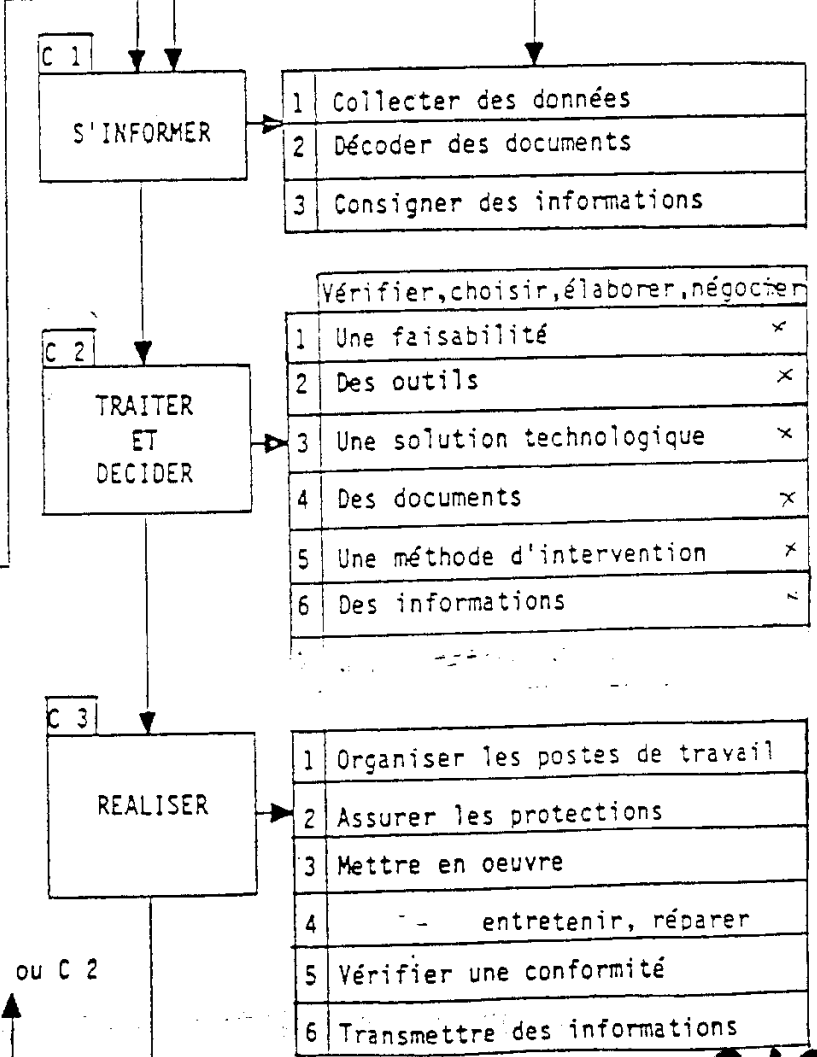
C 1

S'INFORMER

| 1 | Collecter des données |
|---|---|
| 2 | Décoder des documents |
| 3 | Consigner des informations |

C 2

TRAITER ET DECIDER

Vérifier,choisir,élaborer,négocier

| 1 | Une faisabilité |
|---|---|
| 2 | Des outils |
| 3 | Une solution technologique |
| 4 | Des documents |
| 5 | Une méthode d'intervention |
| 6 | Des informations |

C 3

REALISER

| 1 | Organiser les postes de travail |
|---|---|
| 2 | Assurer les protections |
| 3 | Mettre en oeuvre |
| 4 | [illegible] entretenir, réparer |
| 5 | Vérifier une conformité |
| 6 | Transmettre des informations |

ou C 2